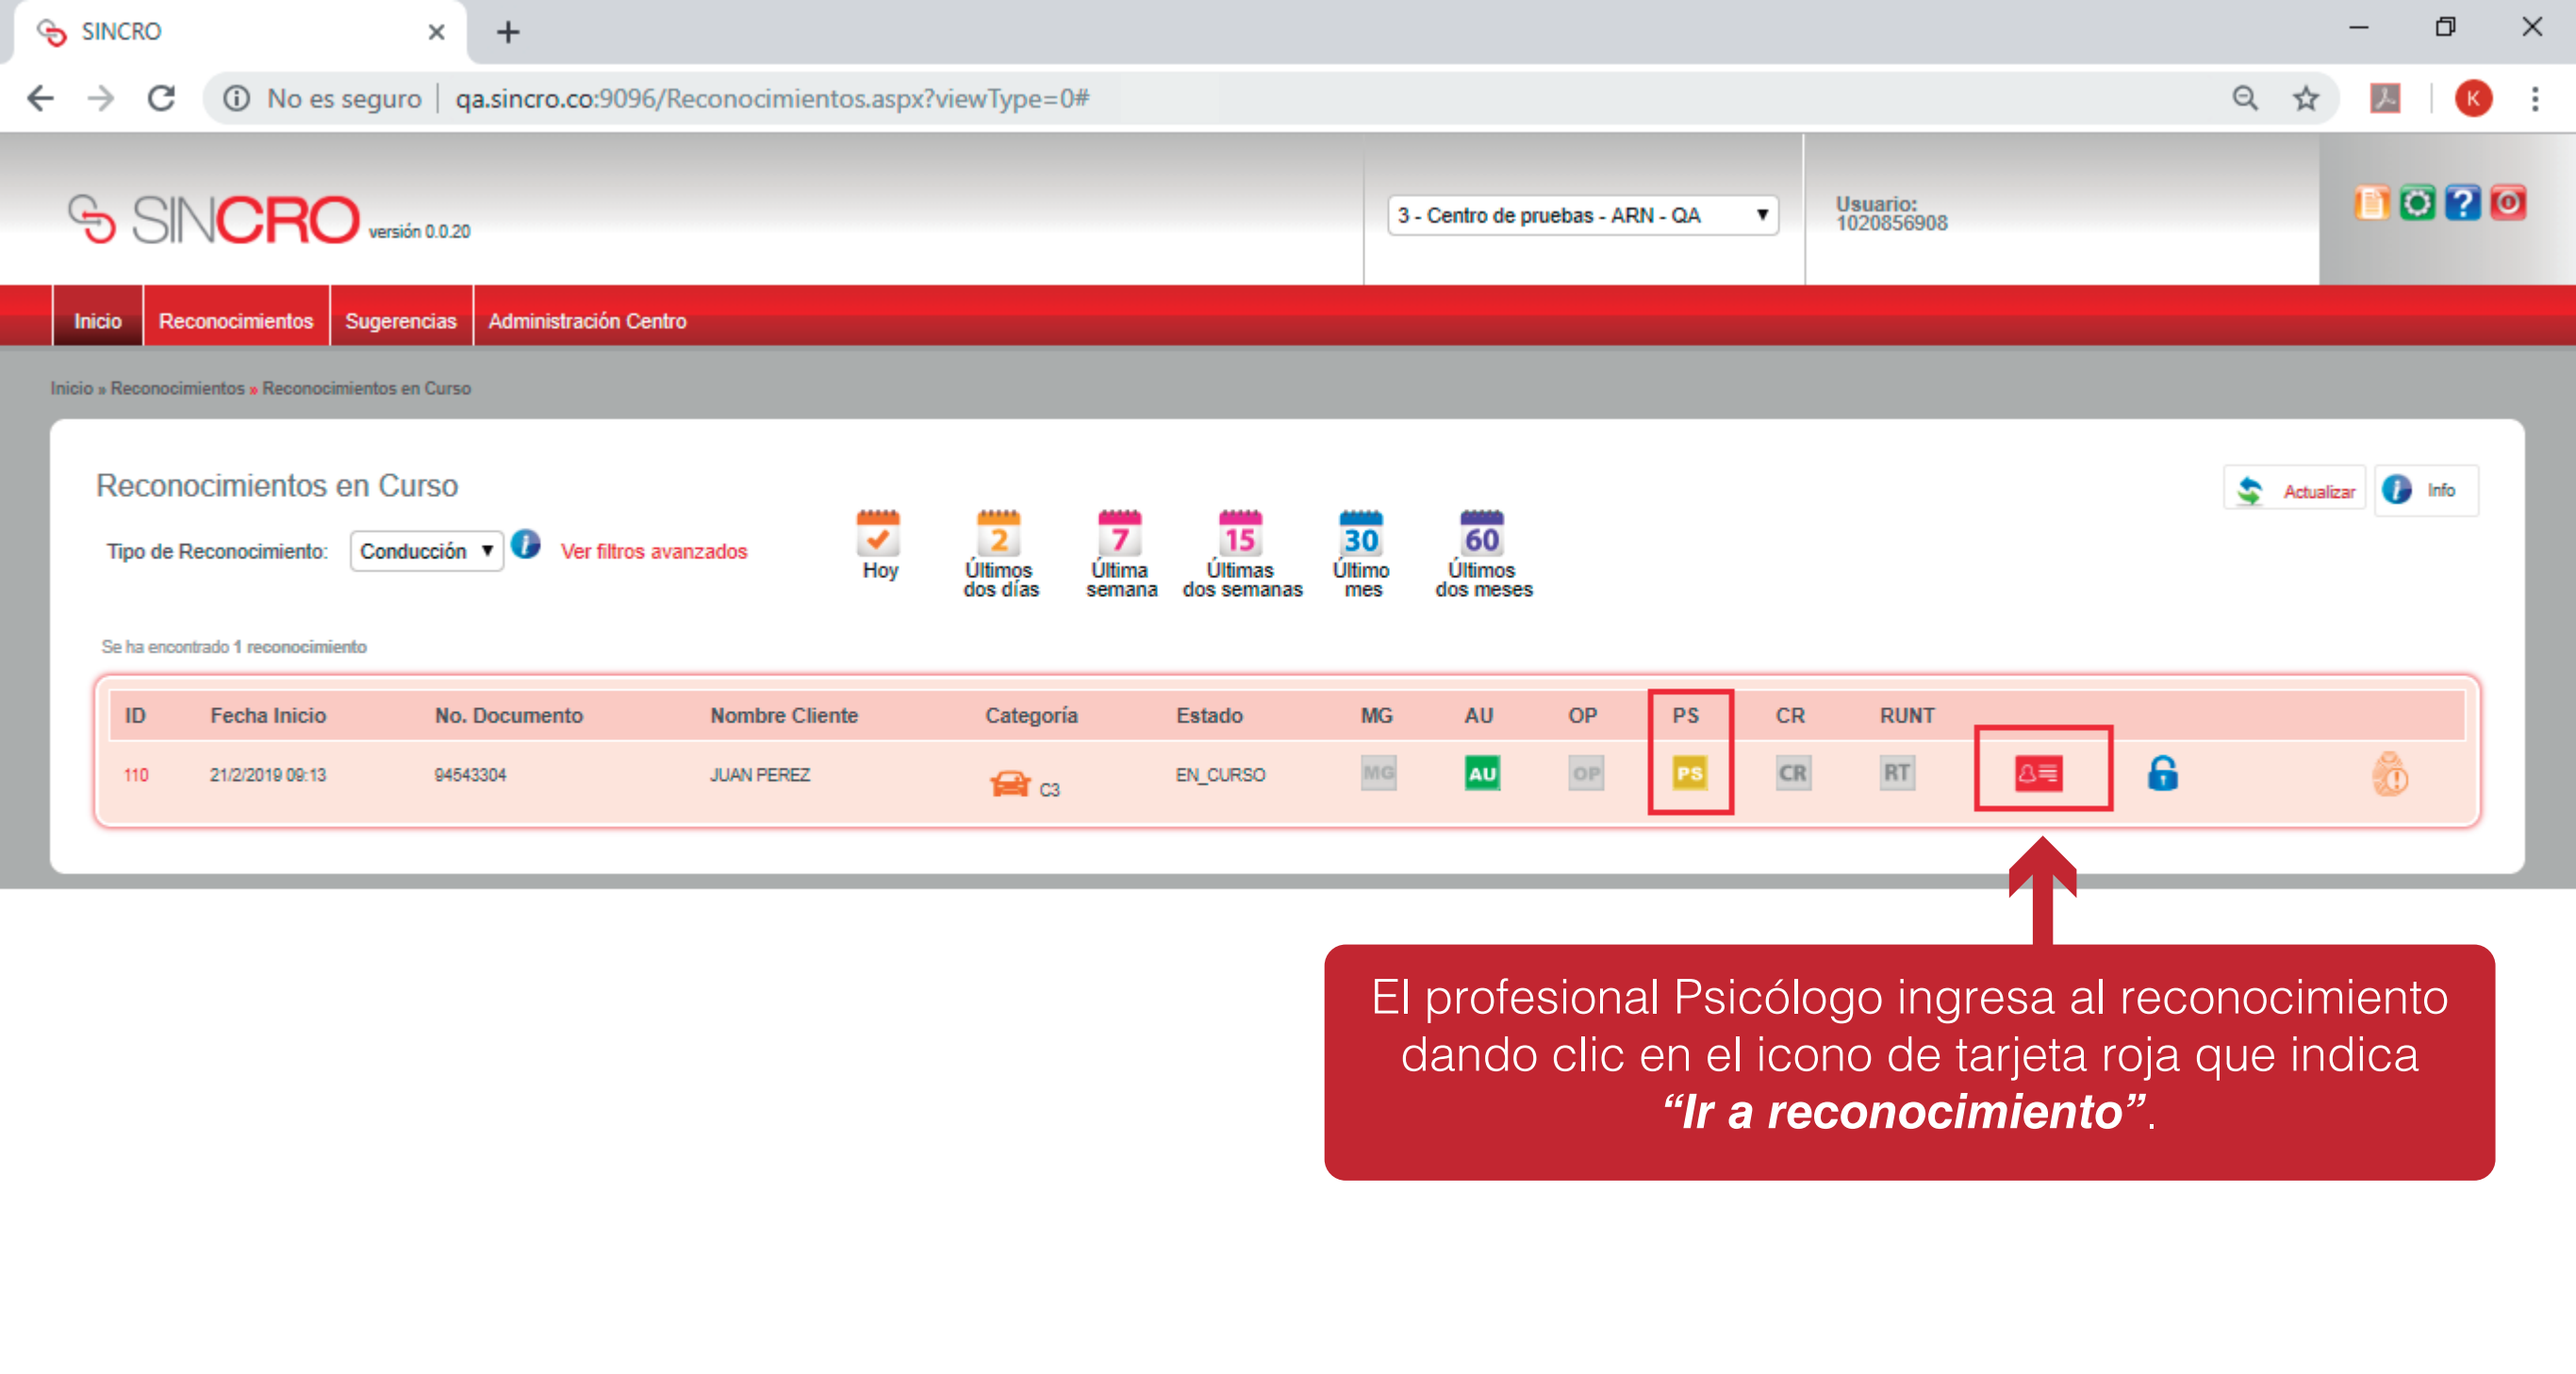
SINCRO

No es seguro | qa.sincro.co:9096/Reconocimientos.aspx?viewType=0#

SINCRO versión 0.0.20

3 - Centro de pruebas - ARN - QA

Usuario: 1020856908

Inicio | Reconocimientos | Sugerencias | Administración Centro

Inicio » Reconocimientos » Reconocimientos en Curso

Reconocimientos en Curso

Actualizar | Info

Tipo de Reconocimiento: Conducción | Ver filtros avanzados

Hoy | 2 Últimos dos días | 7 Última semana | 15 Últimas dos semanas | 30 Último mes | 60 Últimos dos meses

Se ha encontrado 1 reconocimiento

| ID | Fecha Inicio | No. Documento | Nombre Cliente | Categoría | Estado | MG | AU | OP | PS | CR | RUNT |
|---|---|---|---|---|---|---|---|---|---|---|---|
| 110 | 21/2/2019 09:13 | 94543304 | JUAN PEREZ | C3 | EN_CURSO | MG | AU | OP | PS | CR | RT |

El profesional Psicólogo ingresa al reconocimiento dando clic en el icono de tarjeta roja que indica *“Ir a reconocimiento”*.